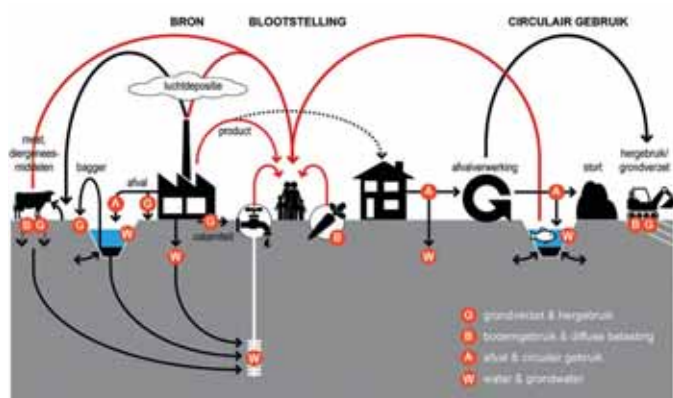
BRON

BLOOTSTELLING

CIRCULAIR GEBRUIK

luchtdepositie

product

mest, diergeneesmiddelen

bagger

afval

afvalverwerking

stort

hergebruik/ grondverzet

G

B

A

W

G grondverzet & hergebruik

B bodemgebruik & diffuse belasting

A afval & circulair gebruik

W water & grondwater